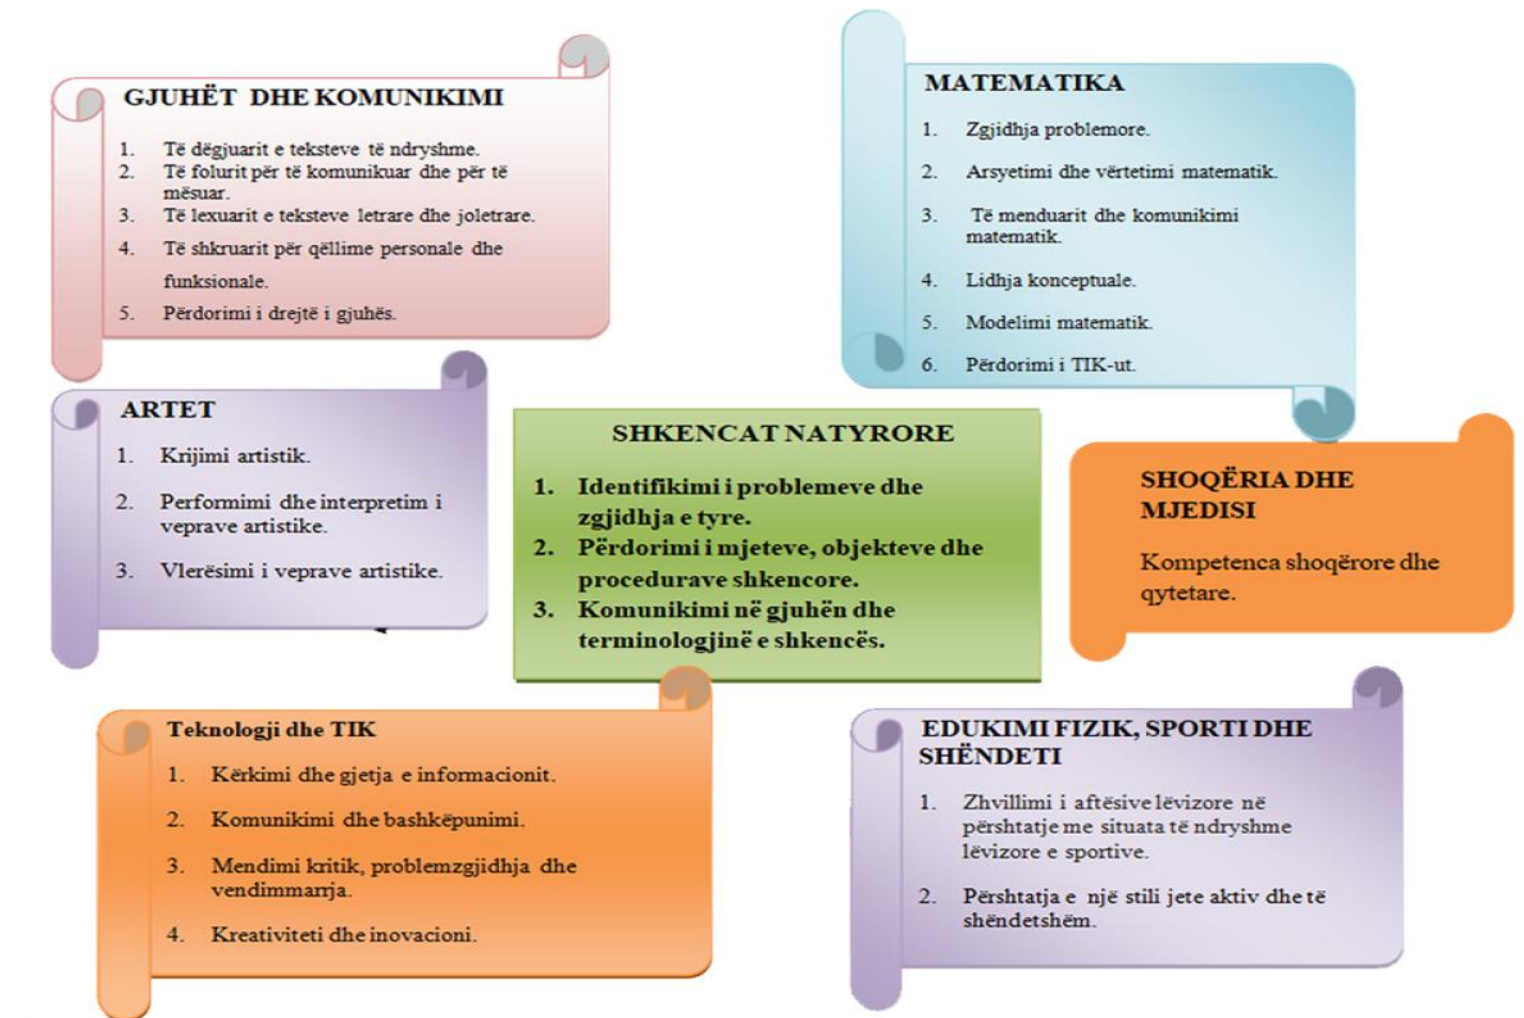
GJUHËT DHE KOMUNIKIMI

1. Të dëgjuarit e teksteve të ndryshme.
2. Të folurit për të komunikuar dhe për të mësuar.
3. Të lexuarit e teksteve letrare dhe joletrare.
4. Të shkruarit për qëllime personale dhe funksionale.
5. Përdorimi i drejtë i gjuhës.

MATEMATIKA

1. Zgjidhja problemore.
2. Arsyetimi dhe vërtetimi matematik.
3. Të menduarit dhe komunikimi matematik.
4. Lidhja konceptuale.
5. Modelimi matematik.
6. Përdorimi i TIK-ut.

ARTET

1. Krijimi artistik.
2. Performimi dhe interpretim i veprave artistike.
3. Vlerësimi i veprave artistike.

SHKENCAT NATYRORE

1. Identifikimi i problemeve dhe zgjidhja e tyre.
2. Përdorimi i mjeteve, objekteve dhe procedurave shkencore.
3. Komunikimi në gjuhën dhe terminologjinë e shkencës.

SHOQËRIA DHE MJEDISI

Kompetenca shoqërore dhe qytetare.

Teknologji dhe TIK

1. Kërkimi dhe gjetja e informacionit.
2. Komunikimi dhe bashkëpunimi.
3. Mendimi kritik, problemzgjidhja dhe vendimmarrja.
4. Kreativiteti dhe inovacioni.

EDUKIMI FIZIK, SPORTI DHE SHËNDETI

1. Zhvillimi i aftësive lëvizore në përshtatje me situata të ndryshme lëvizore e sportive.
2. Përshtatja e një stili jete aktiv dhe të shëndetshëm.